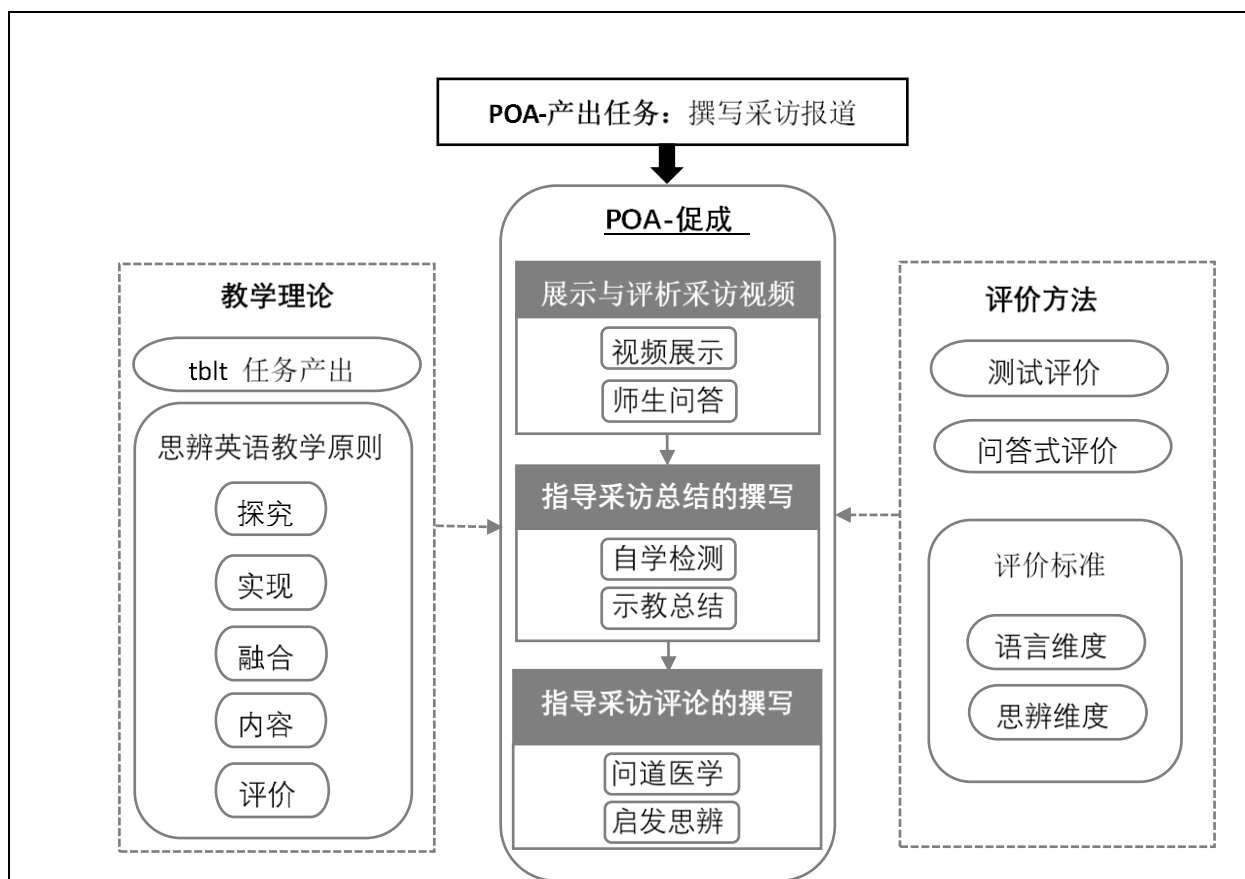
POA-产出任务：撰写采访报道

POA-促成

展示与评析采访视频

视频展示

师生问答

指导采访总结的撰写

自学检测

示教总结

指导采访评论的撰写

问道医学

启发思辨

教学理论

tblt 任务产出

思辨英语教学原则

探究

实现

融合

内容

评价

评价方法

测试评价

问答式评价

评价标准

语言维度

思辨维度